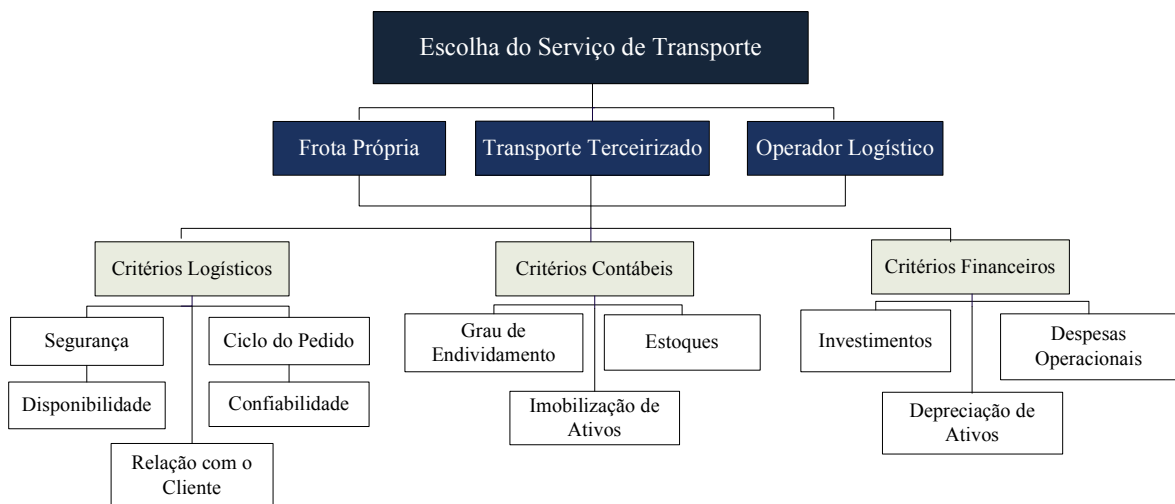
Escolha do Serviço de Transporte

Frota Própria

Transporte Terceirizado

Operador Logístico

Critérios Logísticos

Segurança

Disponibilidade

Ciclo do Pedido

Confiabilidade

Relação com o Cliente

Critérios Contábeis

Grau de Endividamento

Estoques

Imobilização de Ativos

Critérios Financeiros

Investimentos

Despesas Operacionais

Depreciação de Ativos